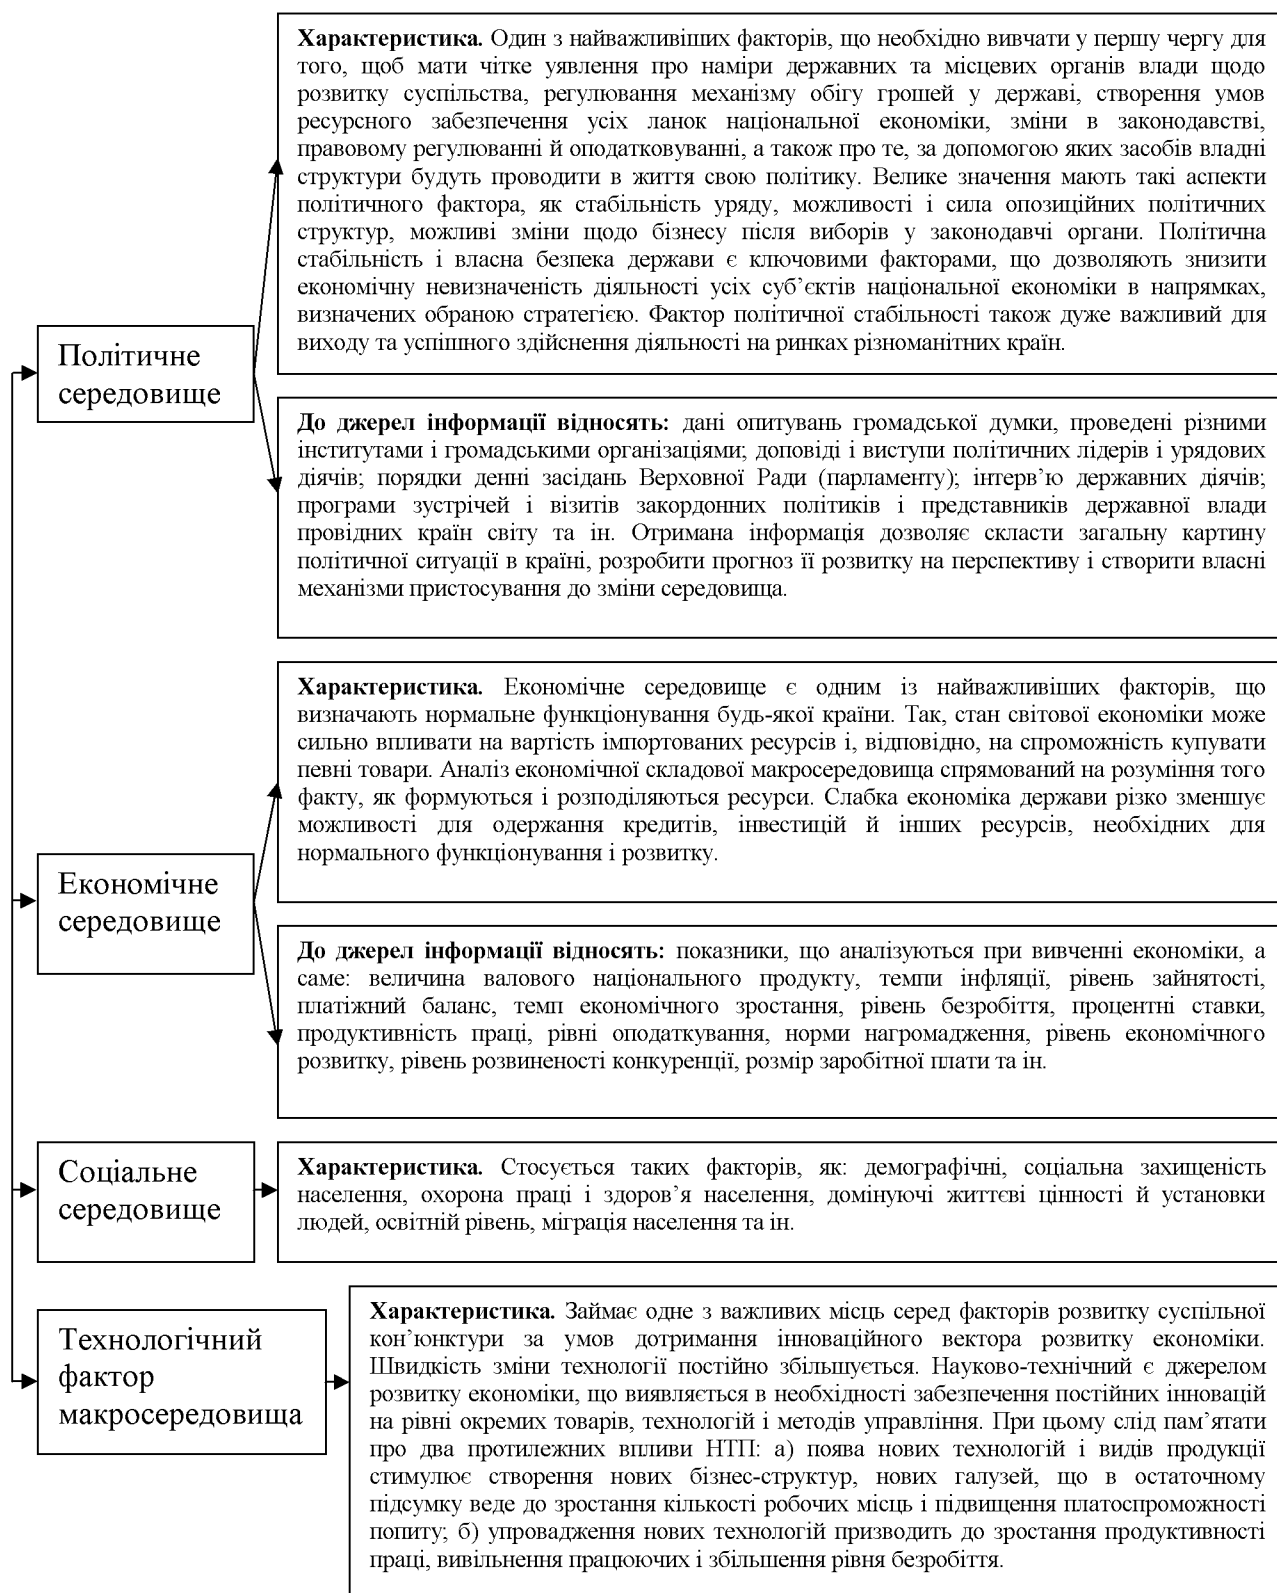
Політичне середовище

**Характеристика.** Один з найважливіших факторів, що необхідно вивчати у першу чергу для того, щоб мати чітке уявлення про наміри державних та місцевих органів влади щодо розвитку суспільства, регулювання механізму обігу грошей у державі, створення умов ресурсного забезпечення усіх ланок національної економіки, зміни в законодавстві, правовому регулюванні й оподатковуванні, а також про те, за допомогою яких засобів владні структури будуть проводити в життя свою політику. Велике значення мають такі аспекти політичного фактора, як стабільність уряду, можливості і сила опозиційних політичних структур, можливі зміни щодо бізнесу після виборів у законодавчі органи. Політична стабільність і власна безпека держави є ключовими факторами, що дозволяють знизити економічну невизначеність діяльності усіх суб'єктів національної економіки в напрямках, визначених обраною стратегією. Фактор політичної стабільності також дуже важливий для виходу та успішного здійснення діяльності на ринках різноманітних країн.

**До джерел інформації відносять:** дані опитувань громадської думки, проведені різними інститутами і громадськими організаціями; доповіді і виступи політичних лідерів і урядових діячів; порядки денні засідань Верховної Ради (парламенту); інтерв'ю державних діячів; програми зустрічей і візитів закордонних політиків і представників державної влади провідних країн світу та ін. Отримана інформація дозволяє скласти загальну картину політичної ситуації в країні, розробити прогноз її розвитку на перспективу і створити власні механізми пристосування до зміни середовища.

Економічне середовище

**Характеристика.** Економічне середовище є одним із найважливіших факторів, що визначають нормальне функціонування будь-якої країни. Так, стан світової економіки може сильно впливати на вартість імпортованих ресурсів і, відповідно, на спроможність купувати певні товари. Аналіз економічної складової макросередовища спрямований на розуміння того факту, як формуються і розподіляються ресурси. Слабка економіка держави різко зменшує можливості для одержання кредитів, інвестицій й інших ресурсів, необхідних для нормального функціонування і розвитку.

**До джерел інформації відносять:** показники, що аналізуються при вивченні економіки, а саме: величина валового національного продукту, темпи інфляції, рівень зайнятості, платіжний баланс, темп економічного зростання, рівень безробіття, процентні ставки, продуктивність праці, рівні оподаткування, норми нагромадження, рівень економічного розвитку, рівень розвиненості конкуренції, розмір заробітної плати та ін.

Соціальне середовище

**Характеристика.** Стосується таких факторів, як: демографічні, соціальна захищеність населення, охорона праці і здоров'я населення, домінуючі життєві цінності й установки людей, освітній рівень, міграція населення та ін.

Технологічний фактор макросередовища

**Характеристика.** Займає одне з важливих місць серед факторів розвитку суспільної кон'юнктури за умов дотримання інноваційного вектора розвитку економіки. Швидкість зміни технології постійно збільшується. Науково-технічний є джерелом розвитку економіки, що виявляється в необхідності забезпечення постійних інновацій на рівні окремих товарів, технологій і методів управління. При цьому слід пам'ятати про два протилежних впливи НТП: а) поява нових технологій і видів продукції стимулює створення нових бізнес-структур, нових галузей, що в остаточному підсумку веде до зростання кількості робочих місць і підвищення платоспроможності попиту; б) упровадження нових технологій призводить до зростання продуктивності праці, вивільнення працюючих і збільшення рівня безробіття.